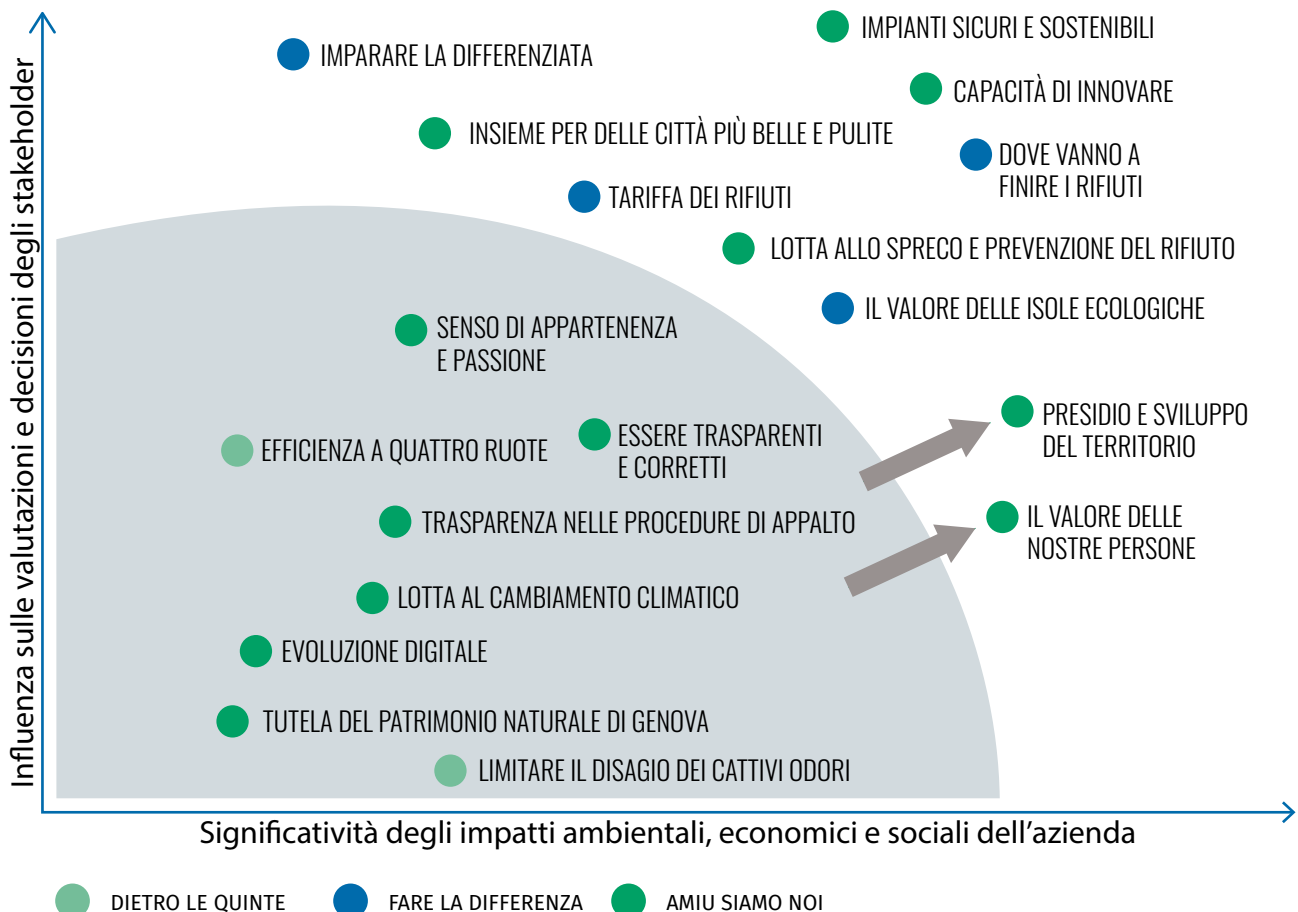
Influenza sulle valutazioni e decisioni degli stakeholder

IMPIANTI SICURI E SOSTENIBILI

IMPARARE LA DIFFERENZIATA

CAPACITÀ DI INNOVARE

INSIEME PER DELLE CITTÀ PIÙ BELLE E PULITE

DOVE VANNO A FINIRE I RIFIUTI

TARIFFA DEI RIFIUTI

LOTTA ALLO SPRECO E PREVENZIONE DEL RIFIUTO

IL VALORE DELLE ISOLE ECOLOGICHE

SENSO DI APPARTENENZA E PASSIONE

PRESIDIO E SVILUPPO DEL TERRITORIO

EFFICIENZA A QUATTRO RUOTE

ESSERE TRASPARENTI E CORRETTI

TRASPARENZA NELLE PROCEDURE DI APPALTO

IL VALORE DELLE NOSTRE PERSONE

LOTTA AL CAMBIAMENTO CLIMATICO

EVOLUZIONE DIGITALE

TUTELA DEL PATRIMONIO NATURALE DI GENOVA

LIMITARE IL DISAGIO DEI CATTIVI ODORI

Significatività degli impatti ambientali, economici e sociali dell'azienda

DIETRO LE QUINTE FARE LA DIFFERENZA AMIU SIAMO NOI